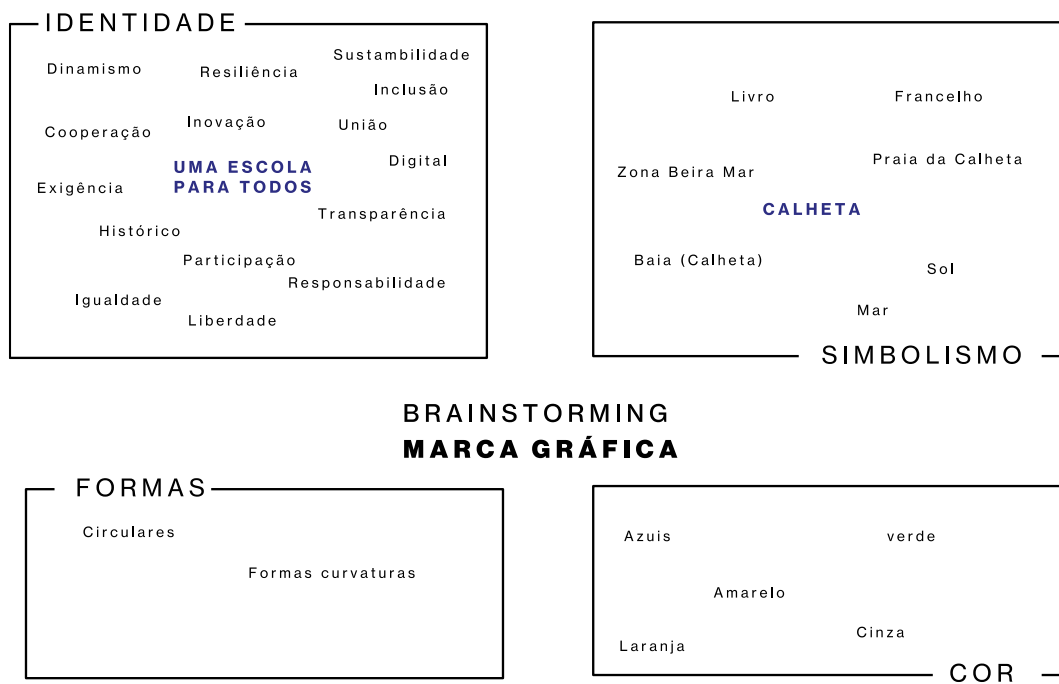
IDENTIDADE

Dinamismo
Resiliência
Sustambilidade
Inclusão
Cooperação
Inovação
União
UMA ESCOLA PARA TODOS
Digital
Exigência
Transparência
Histórico
Participação
Responsabilidade
Igualdade
Liberdade

Livro
Francelho
Zona Beira Mar
Praia da Calheta
CALHETA
Baia (Calheta)
Sol
Mar

SIMBOLISMO

BRAINSTORMING
MARCA GRÁFICA

FORMAS

Circulares
Formas curvaturas

Azuis
verde
Amarelo
Cinza
Laranja

COR